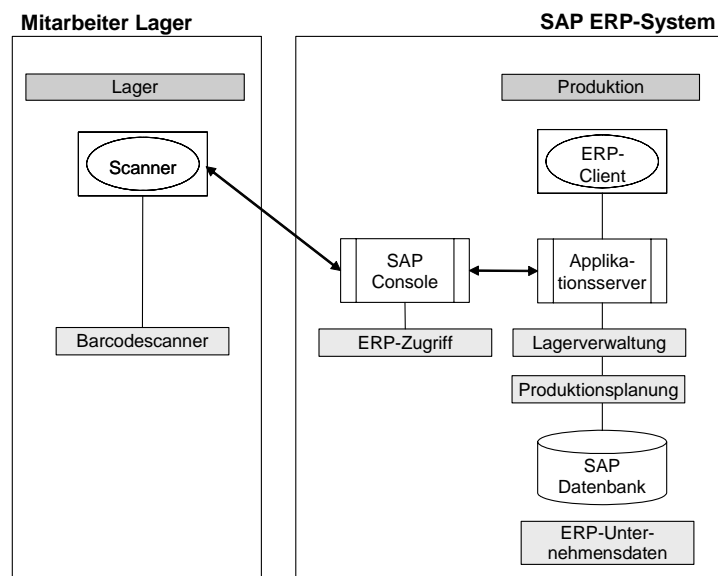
Mitarbeiter Lager

Lager

Scanner

Barcodescanner

SAP ERP-System

Produktion

ERP-Client

SAP Console

Applikationsserver

ERP-Zugriff

Lagerverwaltung

Produktionsplanung

SAP Datenbank

ERP-Unternehmensdaten